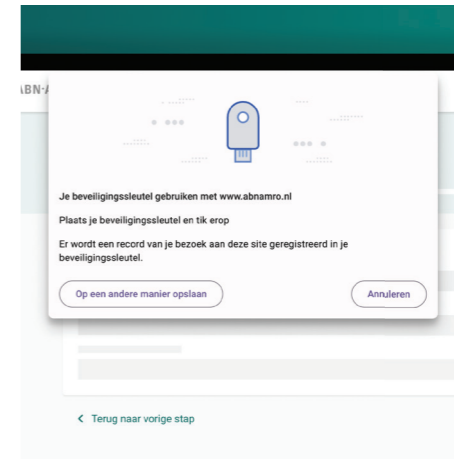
ABN-A

Je beveiligingssleutel gebruiken met www.abnamro.nl

Plaats je beveiligingssleutel en tik erop

Er wordt een record van je bezoek aan deze site geregistreerd in je beveiligingssleutel.

Op een andere manier opslaan

Annuleren

< Terug naar vorige stap